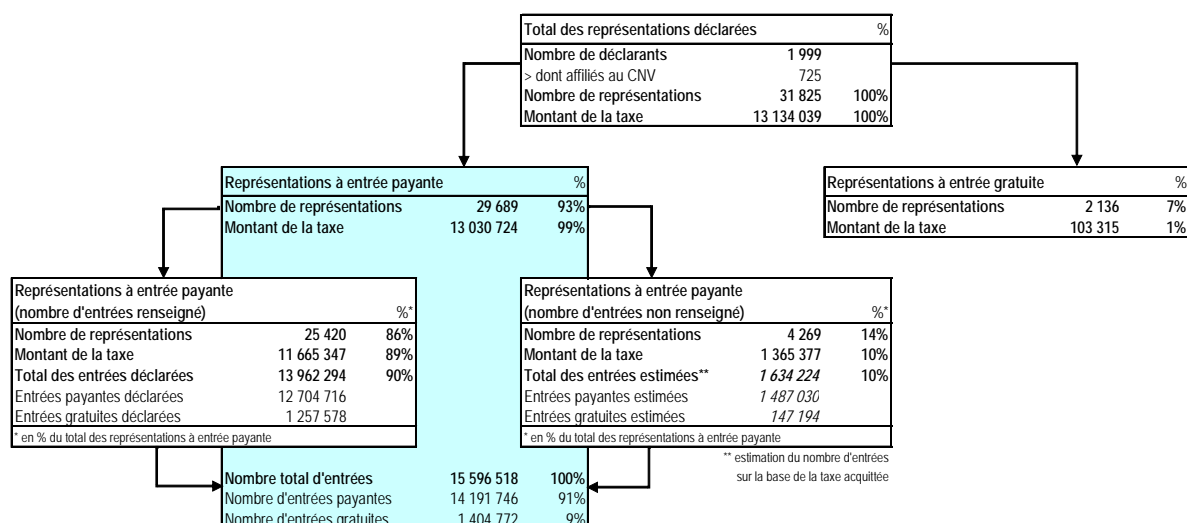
| Total des représentations déclarées | | % |
|---|---|---|
| Nombre de déclarants | 1 999 | |
| > dont affiliés au CNV | 725 | |
| Nombre de représentations | 31 825 | 100% |
| Montant de la taxe | 13 134 039 | 100% |

| Représentations à entrée payante | | % |
|---|---|---|
| Nombre de représentations | 29 689 | 93% |
| Montant de la taxe | 13 030 724 | 99% |

| Représentations à entrée gratuite | | % |
|---|---|---|
| Nombre de représentations | 2 136 | 7% |
| Montant de la taxe | 103 315 | 1% |

| Représentations à entrée payante (nombre d'entrées renseigné) | | %* |
|---|---|---|
| Nombre de représentations | 25 420 | 86% |
| Montant de la taxe | 11 665 347 | 89% |
| Total des entrées déclarées | 13 962 294 | 90% |
| Entrées payantes déclarées | 12 704 716 | |
| Entrées gratuites déclarées | 1 257 578 | |

* en % du total des représentations à entrée payante

| Représentations à entrée payante (nombre d'entrées non renseigné) | | %* |
|---|---|---|
| Nombre de représentations | 4 269 | 14% |
| Montant de la taxe | 1 365 377 | 10% |
| Total des entrées estimées** | 1 634 224 | 10% |
| Entrées payantes estimées | 1 487 030 | |
| Entrées gratuites estimées | 147 194 | |

* en % du total des représentations à entrée payante

** estimation du nombre d'entrées sur la base de la taxe acquittée

| Nombre total d'entrées | 15 596 518 | 100% |
|---|---|---|
| Nombre d'entrées payantes | 14 191 746 | 91% |
| Nombre d'entrées gratuites | 1 404 772 | 9% |